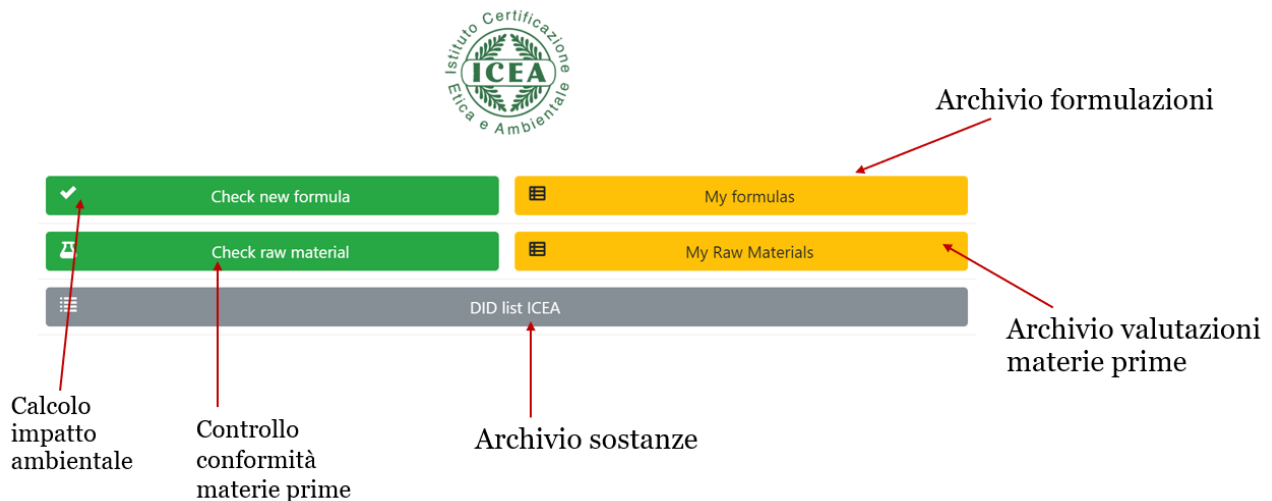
Istituto Certificazione
ICEA
Etica e Ambientale

Archivio formulazioni

Check new formula

My formulas

Check raw material

My Raw Materials

DID list ICEA

Archivio valutazioni materie prime

Calcolo impatto ambientale

Controllo conformità materie prime

Archivio sostanze